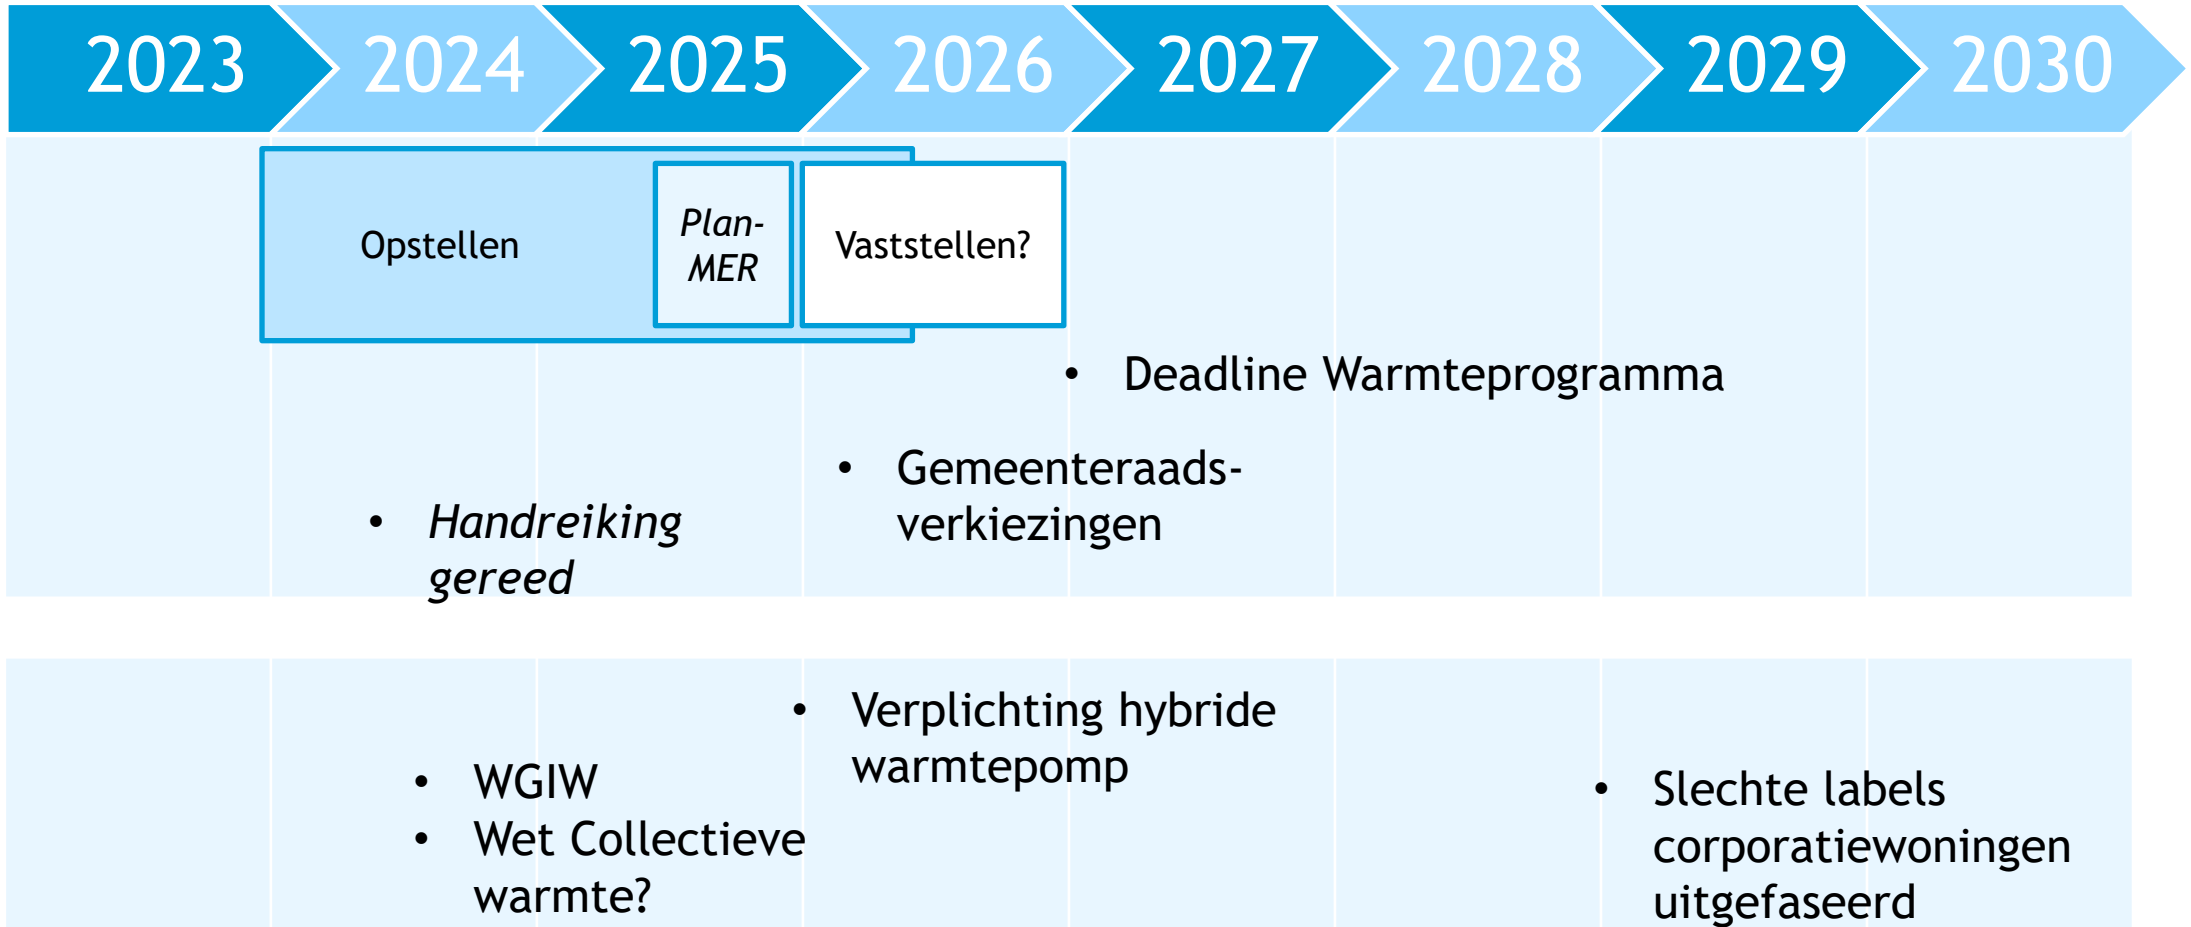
2023 2024 2025 2026 2027 2028 2029 2030

Opstellen

Plan-MER

Vaststellen?

- Deadline Warmteprogramma

- Gemeenteraads-verkiezingen

- Handreiking gereed

- Verplichting hybride warmtepomp

- WGIW
- Wet Collectieve warmte?

- Slechte labels corporatiewoningen uitgefaseerd